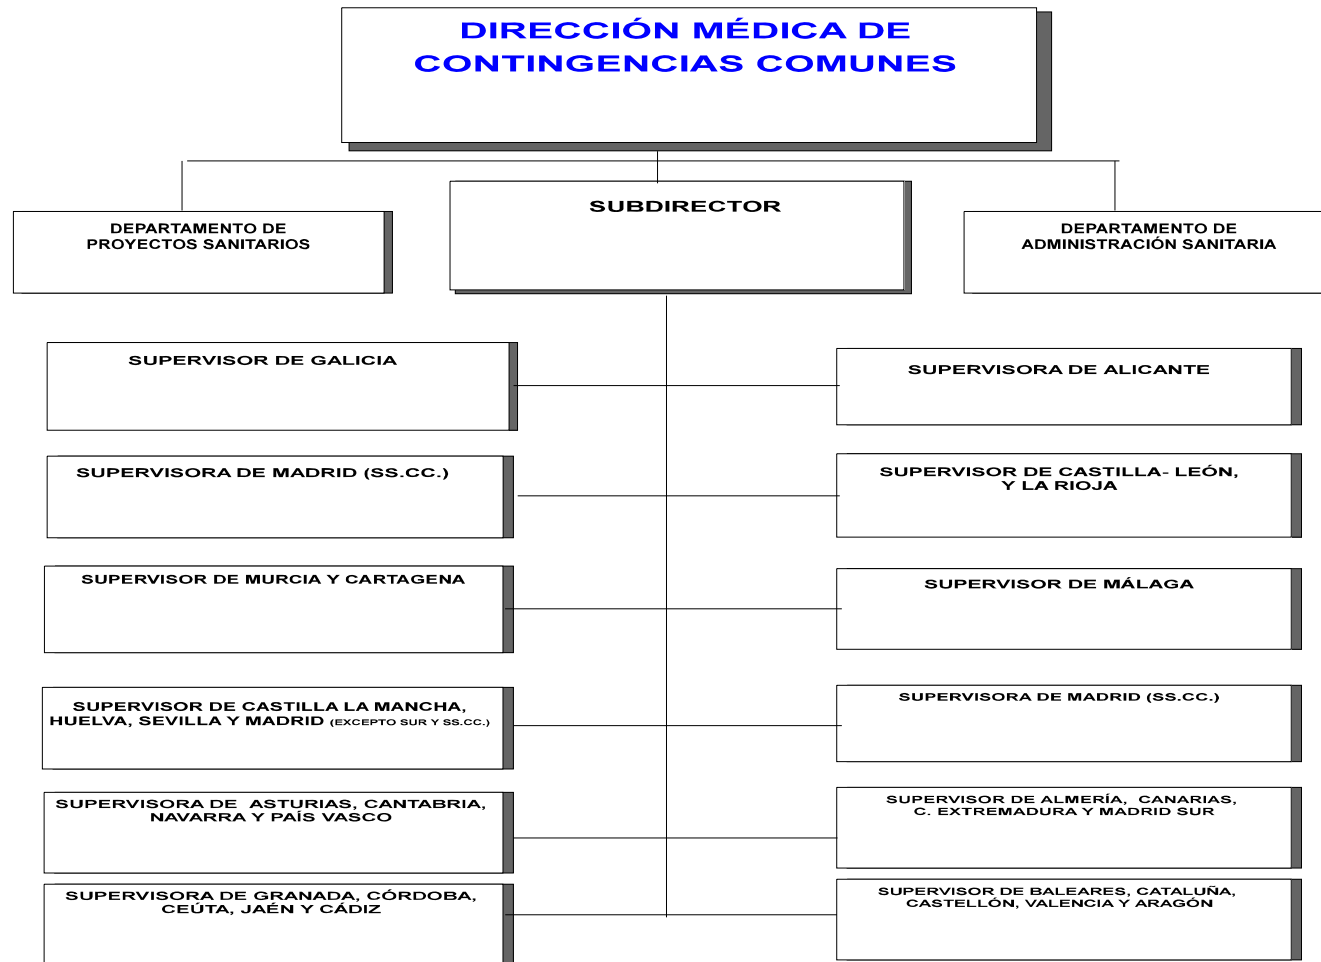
DIRECCIÓN MÉDICA DE CONTINGENCIAS COMUNES

DEPARTAMENTO DE PROYECTOS SANITARIOS

SUBDIRECTOR

DEPARTAMENTO DE ADMINISTRACIÓN SANITARIA

SUPERVISOR DE GALICIA

SUPERVISORA DE ALICANTE

SUPERVISORA DE MADRID (SS.CC.)

SUPERVISOR DE CASTILLA- LEÓN, Y LA RIOJA

SUPERVISOR DE MURCIA Y CARTAGENA

SUPERVISOR DE MÁLAGA

SUPERVISOR DE CASTILLA LA MANCHA, HUELVA, SEVILLA Y MADRID (EXCEPTO SUR Y SS.CC.)

SUPERVISORA DE MADRID (SS.CC.)

SUPERVISORA DE ASTURIAS, CANTABRIA, NAVARRA Y PAÍS VASCO

SUPERVISOR DE ALMERÍA, CANARIAS, C. EXTREMADURA Y MADRID SUR

SUPERVISORA DE GRANADA, CÓRDOBA, CEÚTA, JAÉN Y CÁDIZ

SUPERVISOR DE BALEARES, CATALUÑA, CASTELLÓN, VALENCIA Y ARAGÓN